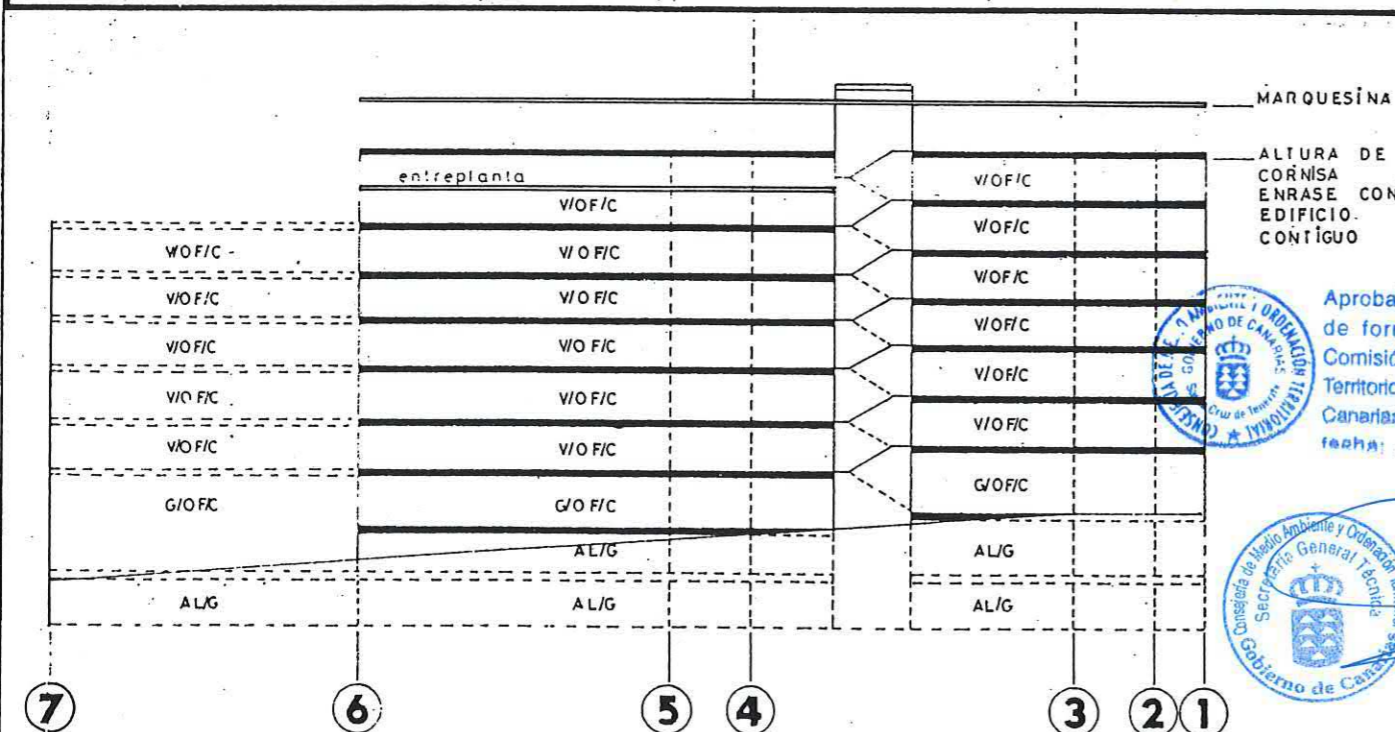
MARQUESINA

ALTURA DE CORNISA ENRASE CON EDIFICIO CONTIGUO

entreplanta

V/OF/C

V/OF/C -
V/OF/C
V/OF/C
V/O F/C
V/O F/C
G/O F/C
AL/G

V/OF/C
V/O F/C
V/O F/C
V/O F/C
V/O F/C
V/O F/C
V/O F/C
G/O F/C
AL/G
AL/G

V/OF/C
V/OF/C
V/OF/C
V/OF/C
V/OF/C
V/OF/C
V/OF/C
G/OF/C
AL/G
AL/G

CONSEJERÍA DE M. AMBIENTE Y ORDENACIÓN TERRITORIAL
GOBIERNO DE CANARIAS
Sta. Cruz de Tenerife

Aproba
de for
Comisió
Territori
Canaria
fecha:

Consejería de Medio Ambiente y Ordenación
Secretaría General Técnica
Gobierno de Canarias

7
6
5
4
3
2
1